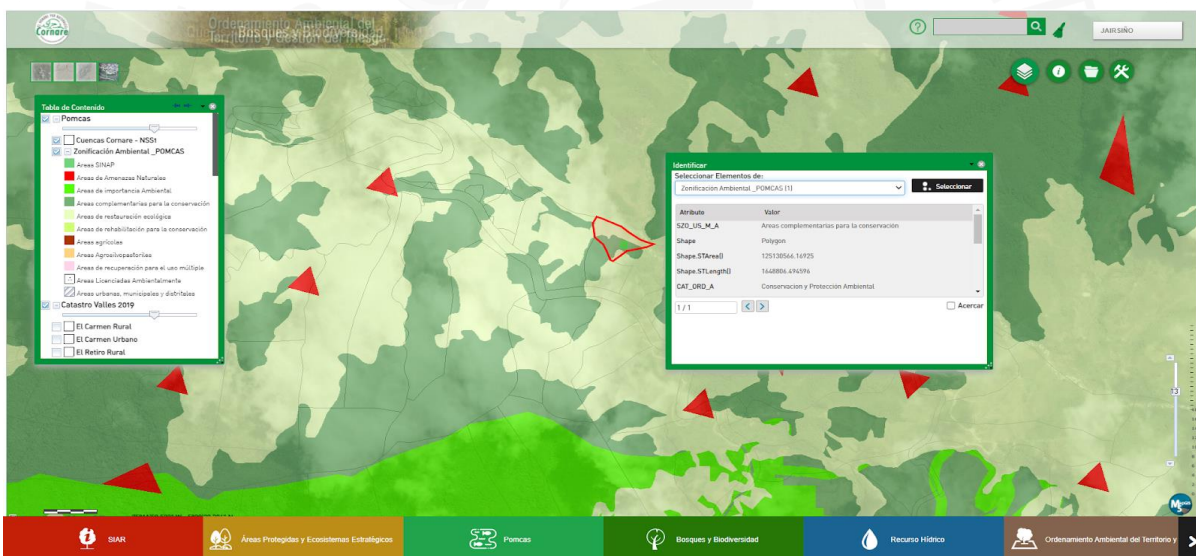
Cornare

Ordenamiento Ambiental del Territorio y Gestión del Riesgo
Bosques y Biodiversidad

JAIRSIÑO

Tabla de Contenido

Pomcas

Cuencas Cornare - NSS1

Zonificación Ambiental _POMCAS

Áreas SINAP

Áreas de Amenazas Naturales

Áreas de importancia Ambiental

Áreas complementarias para la conservación

Áreas de restauración ecológica

Áreas de rehabilitación para la conservación

Áreas agrícolas

Áreas Agrosilvopastoriles

Áreas de recuperación para el uso múltiple

Áreas Licenciadas Ambientalmente

Áreas urbanas, municipales y distritales

Catastro Valles 2019

El Carmen Rural

El Carmen Urbano

El Retiro Rural

Identificar

Seleccionar Elementos de:

Zonificación Ambiental _POMCAS (1)

Seleccionar

| Atributo | Valor |
|---|---|
| SZO_US_M_A | Áreas complementarias para la conservación |
| Shape | Polygon |
| Shape.STArea() | 125130566.16925 |
| Shape.STLength() | 1648806.494596 |
| CAT_ORD_A | Conservacion y Protección Ambiental |

1 / 1

Acercar

SIAR

Áreas Protegidas y Ecosistemas Estratégicos

Pomcas

Bosques y Biodiversidad

Recurso Hídrico

Ordenamiento Ambiental del Territorio y